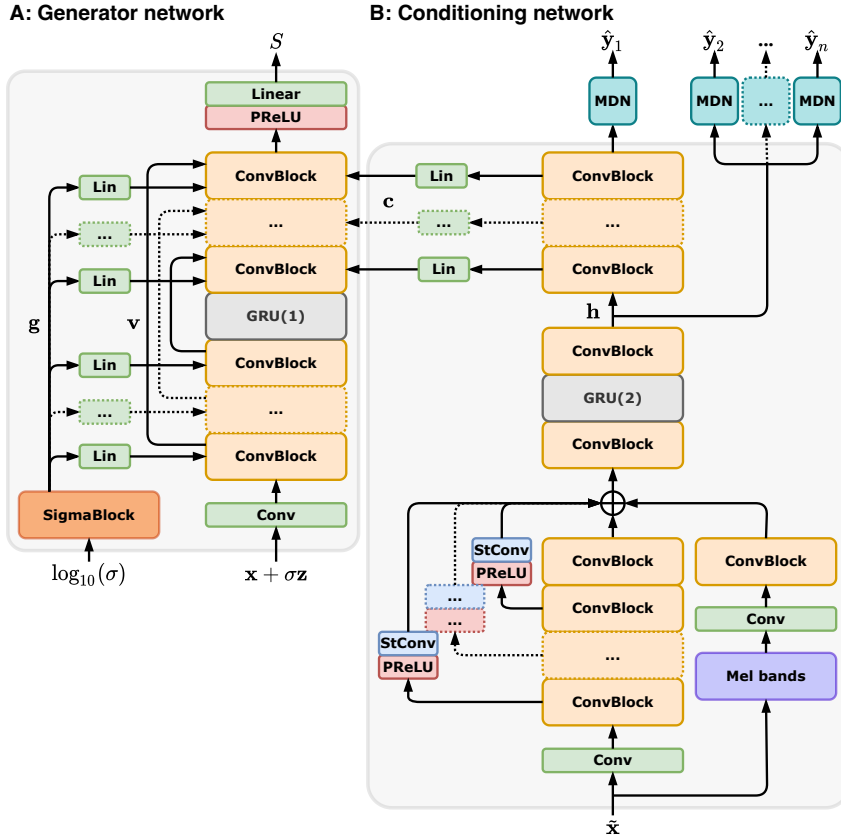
A: Generator network

$S$

Linear

PReLU

Lin

ConvBlock

...

...

Lin

ConvBlock

$\mathbf{g}$

$\mathbf{v}$

GRU(1)

Lin

ConvBlock

...

...

Lin

ConvBlock

SigmaBlock

Conv

$\log_{10}(\sigma)$

$\mathbf{x} + \sigma\mathbf{z}$

B: Conditioning network

$\hat{\mathbf{y}}_1$

$\hat{\mathbf{y}}_2$

...

$\hat{\mathbf{y}}_n$

MDN

MDN

...

MDN

Lin

ConvBlock

$\mathbf{c}$

...

...

Lin

ConvBlock

$\mathbf{h}$

ConvBlock

GRU(2)

ConvBlock

StConv

PReLU

ConvBlock

ConvBlock

...

ConvBlock

...

StConv

PReLU

...

ConvBlock

Conv

Mel bands

Conv

$\tilde{\mathbf{x}}$